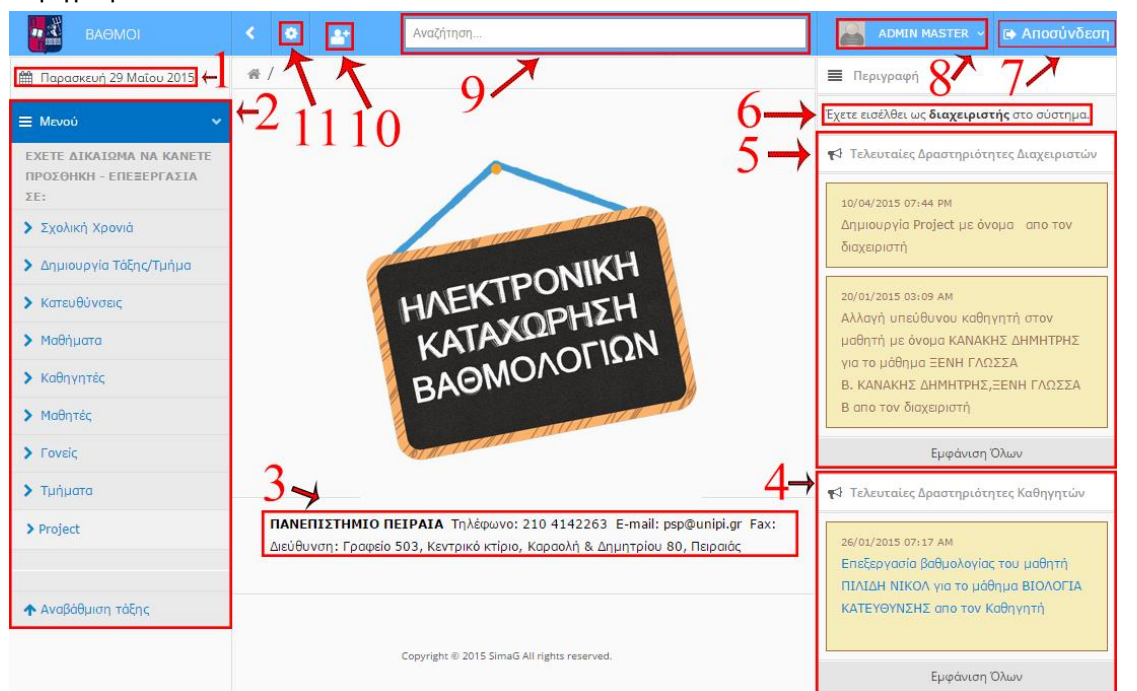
ΒΑΘΜΟΙ

Αναζήτηση...

ADMIN MASTER

Αποσύνδεση

Παρασκευή 29 Μαΐου 2015 1

2

11 10

9

8 7

Μενού

ΕΧΕΤΕ ΔΙΚΑΙΩΜΑ ΝΑ ΚΑΝΕΤΕ ΠΡΟΣΘΗΚΗ - ΕΠΕΞΕΡΓΑΣΙΑ ΣΕ:

Σχολική Χρονιά

Δημιουργία Τάξης/Τμήμα

Κατευθύνσεις

Μαθήματα

Καθηγητές

Μαθητές

Γονείς

Τμήματα

Project

Αναβάθμιση τάξης

ΗΛΕΚΤΡΟΝΙΚΗ ΚΑΤΑΧΩΡΗΣΗ ΒΑΘΜΟΛΟΓΙΩΝ

3

ΠΑΝΕΠΙΣΤΗΜΙΟ ΠΕΙΡΑΙΑ Τηλέφωνο: 210 4142263 E-mail: psp@unipi.gr Fax: Διεύθυνση: Γραφείο 503, Κεντρικό κτίριο, Καραολή & Δημητρίου 80, Πειραιός

Copyright © 2015 SimaG All rights reserved.

Περιγραφή

6

Έχετε εισέλθει ως διαχειριστής στο σύστημα.

5

Τελευταίες Δραστηριότητες Διαχειριστών

10/04/2015 07:44 PM
Δημιουργία Project με όνομα απο τον διαχειριστή

20/01/2015 03:09 AM
Αλλαγή υπεύθυνου καθηγητή στον μαθητή με όνομα ΚΑΝΑΚΗΣ ΔΗΜΗΤΡΗΣ για το μάθημα ΞΕΝΗ ΓΛΩΣΣΑ Β. ΚΑΝΑΚΗΣ ΔΗΜΗΤΡΗΣ,ΞΕΝΗ ΓΛΩΣΣΑ Β απο τον διαχειριστή

Εμφάνιση Όλων

4

Τελευταίες Δραστηριότητες Καθηγητών

26/01/2015 07:17 AM
Επεξεργασία βαθμολογίας του μαθητή ΠΙΛΙΔΗ ΝΙΚΟΛ για το μάθημα ΒΙΟΛΟΓΙΑ ΚΑΤΕΥΘΥΝΣΗΣ απο τον Καθηγητή

Εμφάνιση Όλων